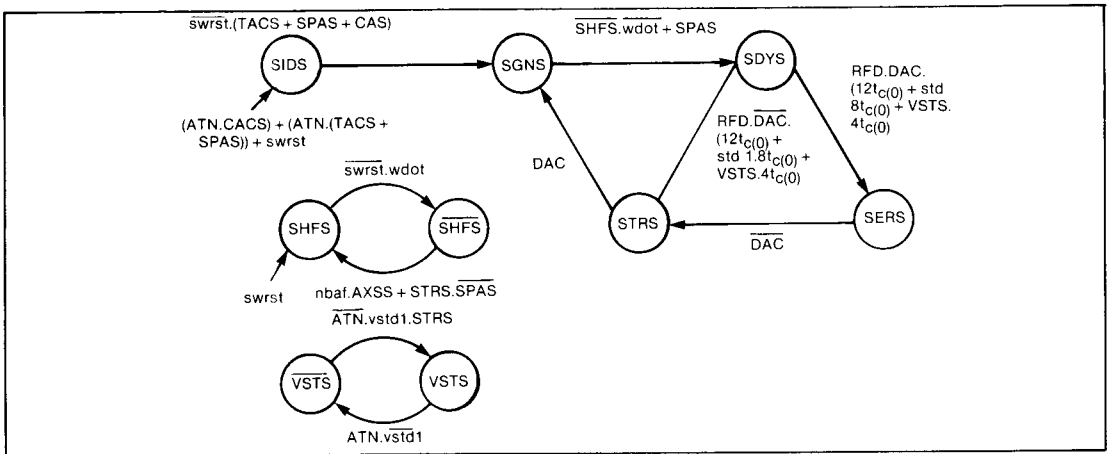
$\overline{swrst}$.(TACS + SPAS + CAS)

SIDS

SGNS

$\overline{SHFS}.\overline{wdot}$ + SPAS

SDYS

RFD.DAC. $(12t_{c(0)}$ + std $8t_{c(0)}$ + VSTS. $4t_{c(0)}$

(ATN.CACS) + (ATN.(TACS + SPAS)) + swrst

RFD.$\overline{DAC}$. $(12t_{c(0)}$ + std $1.8t_{c(0)}$ + VSTS.$4t_{c(0)}$

DAC

$\overline{swrst}$.wdot

SHFS

$\overline{SHFS}$

STRS

SERS

$\overline{DAC}$

swrst

nbaf.AXSS + STRS.$\overline{SPAS}$

$\overline{ATN}$.vstd1.STRS

$\overline{VSTS}$

VSTS

ATN.$\overline{vstd1}$